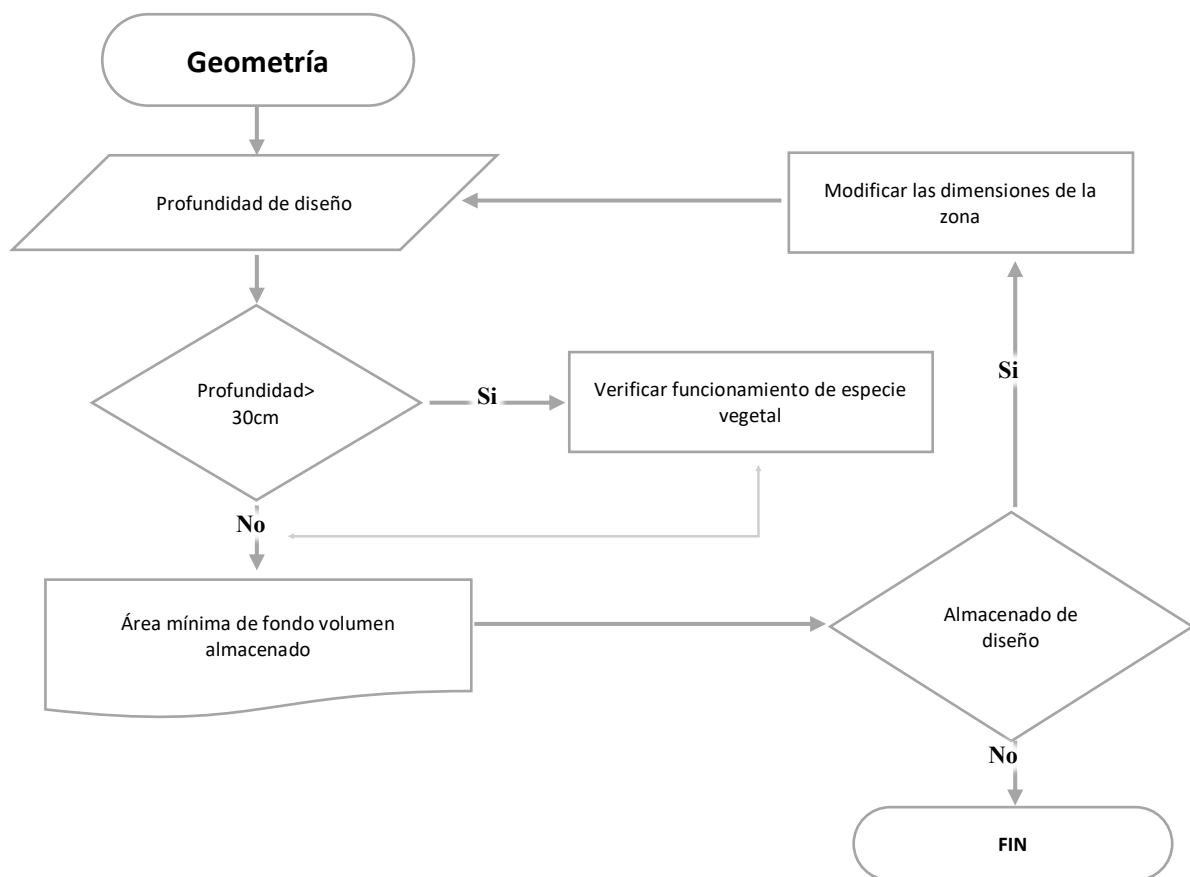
Geometría

Profundidad de diseño

Modificar las dimensiones de la zona

Profundidad> 30cm

Si

Verificar funcionamiento de especie vegetal

Si

No

Área mínima de fondo volumen almacenado

Almacenado de diseño

No

FIN